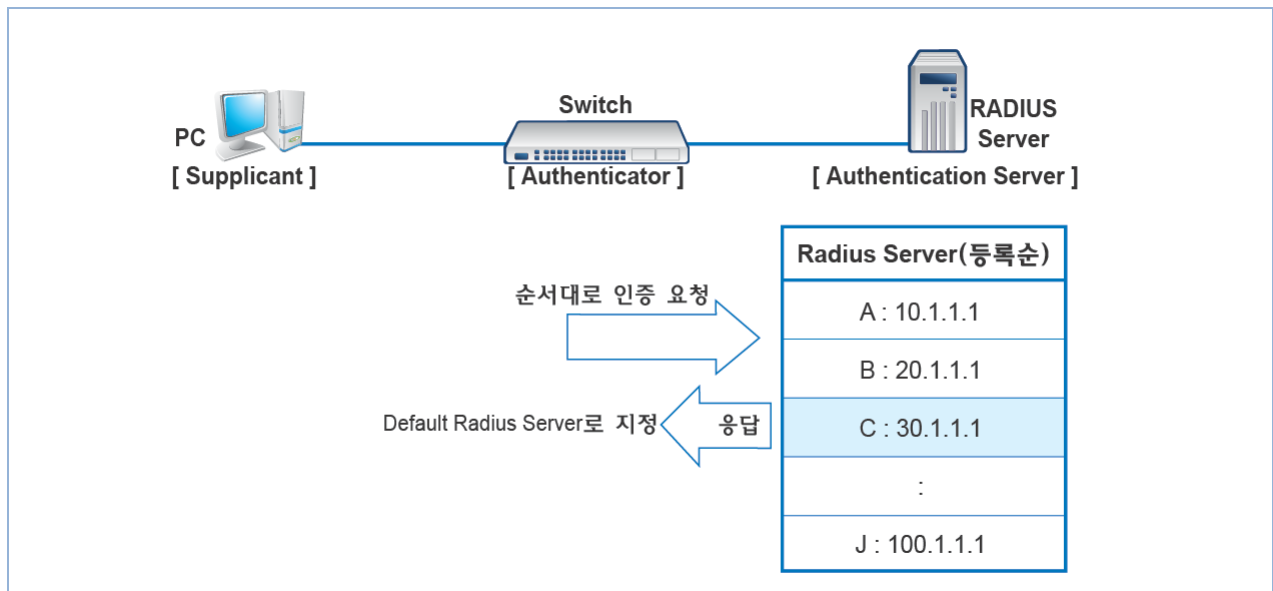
PC
[ Supplicant ]

Switch
[ Authenticator ]

RADIUS Server
[ Authentication Server ]

| Radius Server(등록순) |
|---|
| A : 10.1.1.1 |
| B : 20.1.1.1 |
| C : 30.1.1.1 |
| : |
| J : 100.1.1.1 |

순서대로 인증 요청

응답

Default Radius Server로 지정